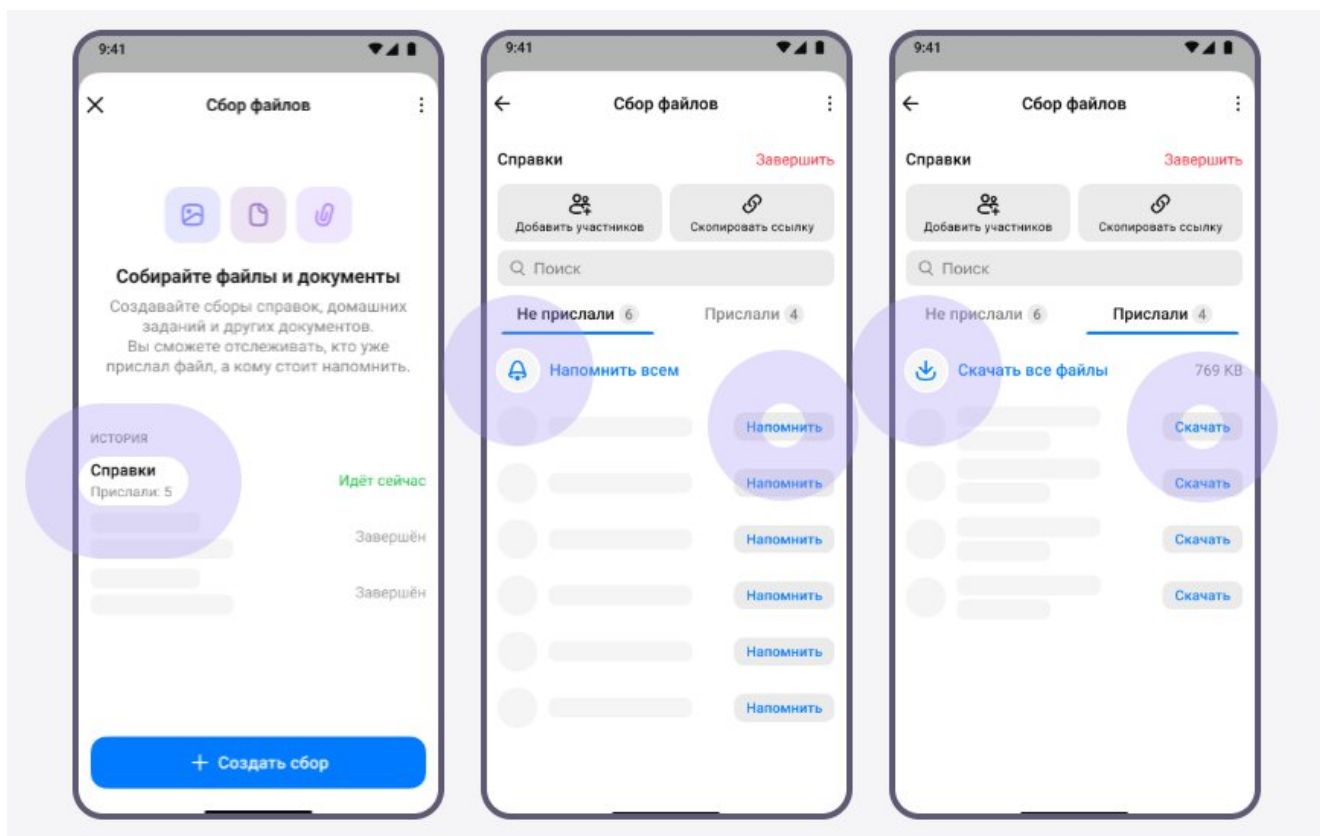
9:41

Сбор файлов

Собирайте файлы и документы

Создавайте сборы справок, домашних заданий и других документов. Вы сможете отслеживать, кто уже прислал файл, а кому стоит напомнить.

ИСТОРИЯ

Справки
Прислали: 5

Идёт сейчас

Завершён

Завершён

+ Создать сбор

9:41

Сбор файлов

Справки

Завершить

Добавить участников

Скопировать ссылку

Поиск

Не прислали 6

Прислали 4

Напомнить всем

Напомнить

Напомнить

Напомнить

Напомнить

Напомнить

Напомнить

9:41

Сбор файлов

Справки

Завершить

Добавить участников

Скопировать ссылку

Поиск

Не прислали 6

Прислали 4

Скачать все файлы

769 KB

Скачать

Скачать

Скачать

Скачать